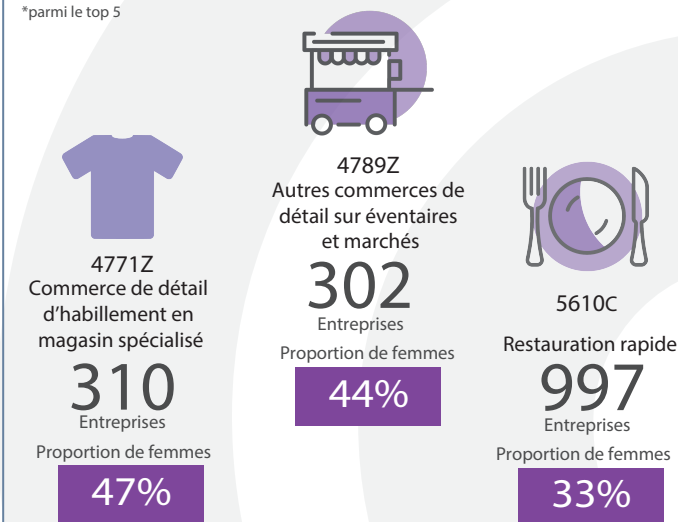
*parmi le top 5

4789Z
Autres commerces de détail sur éventaires et marchés
302
Entreprises
Proportion de femmes
44%

4771Z
Commerce de détail d'habillement en magasin spécialisé
310
Entreprises
Proportion de femmes
47%

5610C
Restauration rapide
997
Entreprises
Proportion de femmes
33%